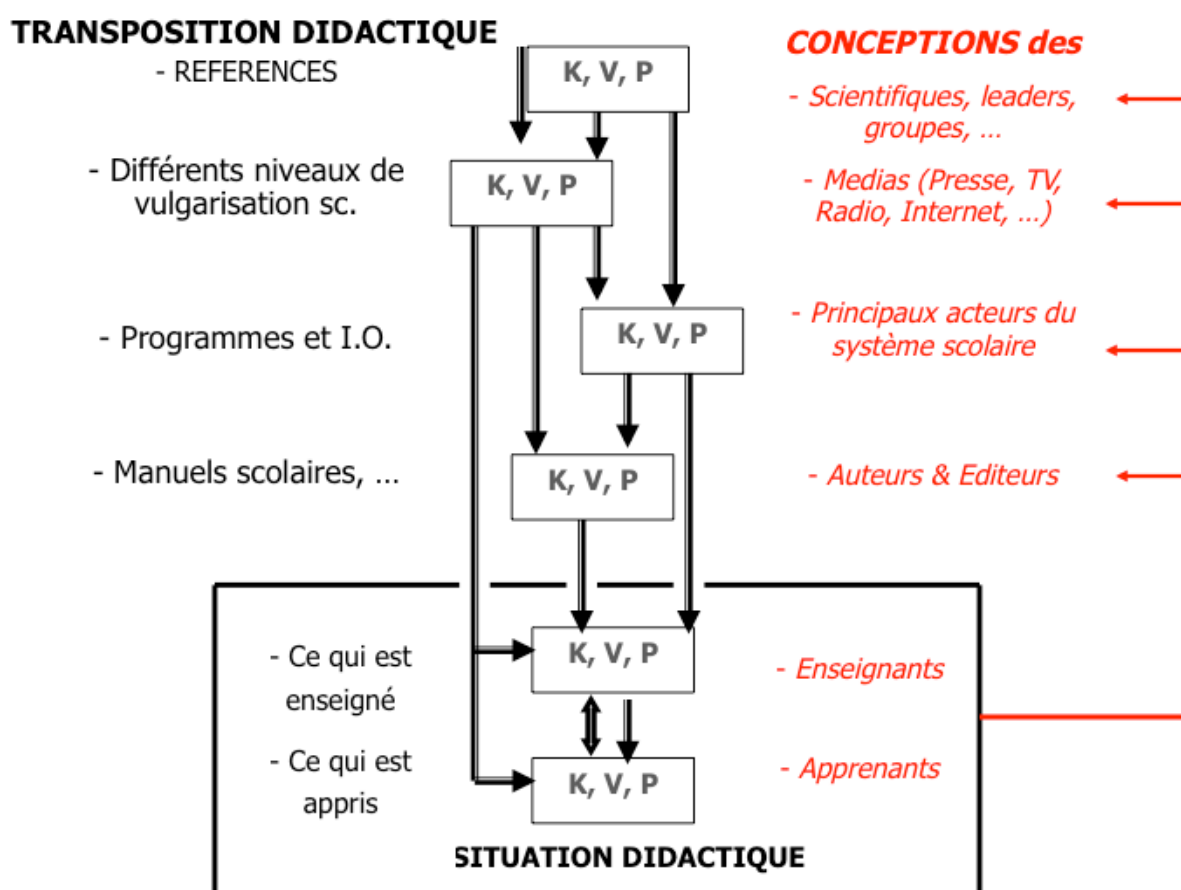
TRANSPOSITION DIDACTIQUE
- REFERENCES

K, V, P

CONCEPTIONS des

- Scientifiques, leaders, groupes, …

- Différents niveaux de vulgarisation sc.

K, V, P

- Medias (Presse, TV, Radio, Internet, …)

- Programmes et I.O.

K, V, P

- Principaux acteurs du système scolaire

- Manuels scolaires, …

K, V, P

- Auteurs & Editeurs

- Ce qui est enseigné

K, V, P

- Enseignants

- Ce qui est appris

K, V, P

- Apprenants

SITUATION DIDACTIQUE